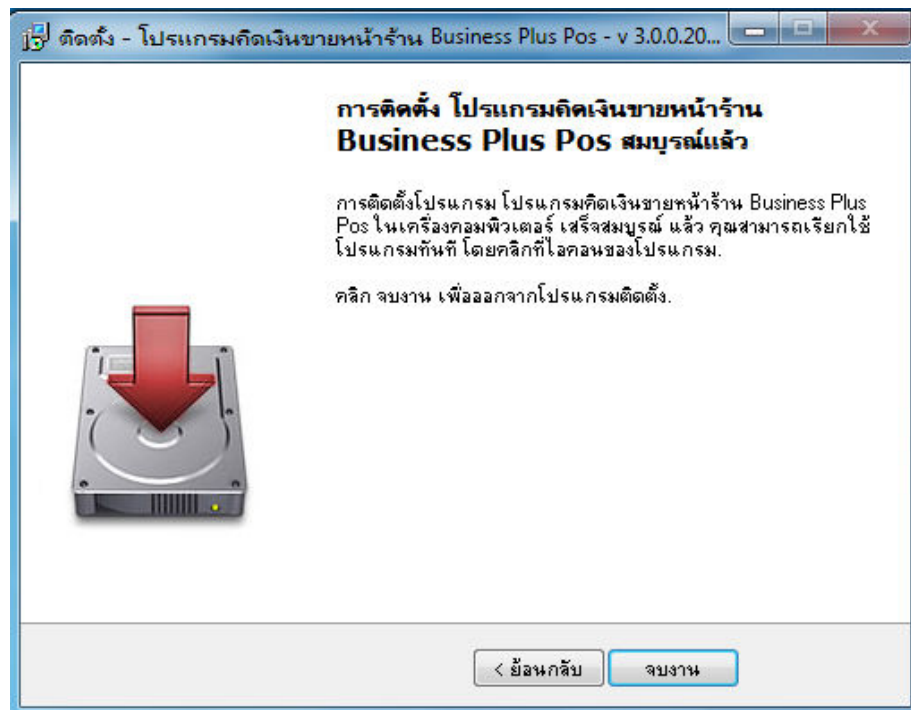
ติดตั้ง - โปรแกรมคิดเงินขายหน้าร้าน Business Plus Pos - v 3.0.0.20...

การติดตั้ง โปรแกรมคิดเงินขายหน้าร้าน Business Plus Pos สมบูรณ์แล้ว

การติดตั้งโปรแกรม โปรแกรมคิดเงินขายหน้าร้าน Business Plus Pos ในเครื่องคอมพิวเตอร์ เสร็จสมบูรณ์ แล้ว คุณสามารถเรียกใช้โปรแกรมทันที โดยคลิกที่ไอคอนของโปรแกรม.

คลิก จบงาน เพื่อออกจากโปรแกรมติดตั้ง.

< ย้อนกลับ

จบงาน